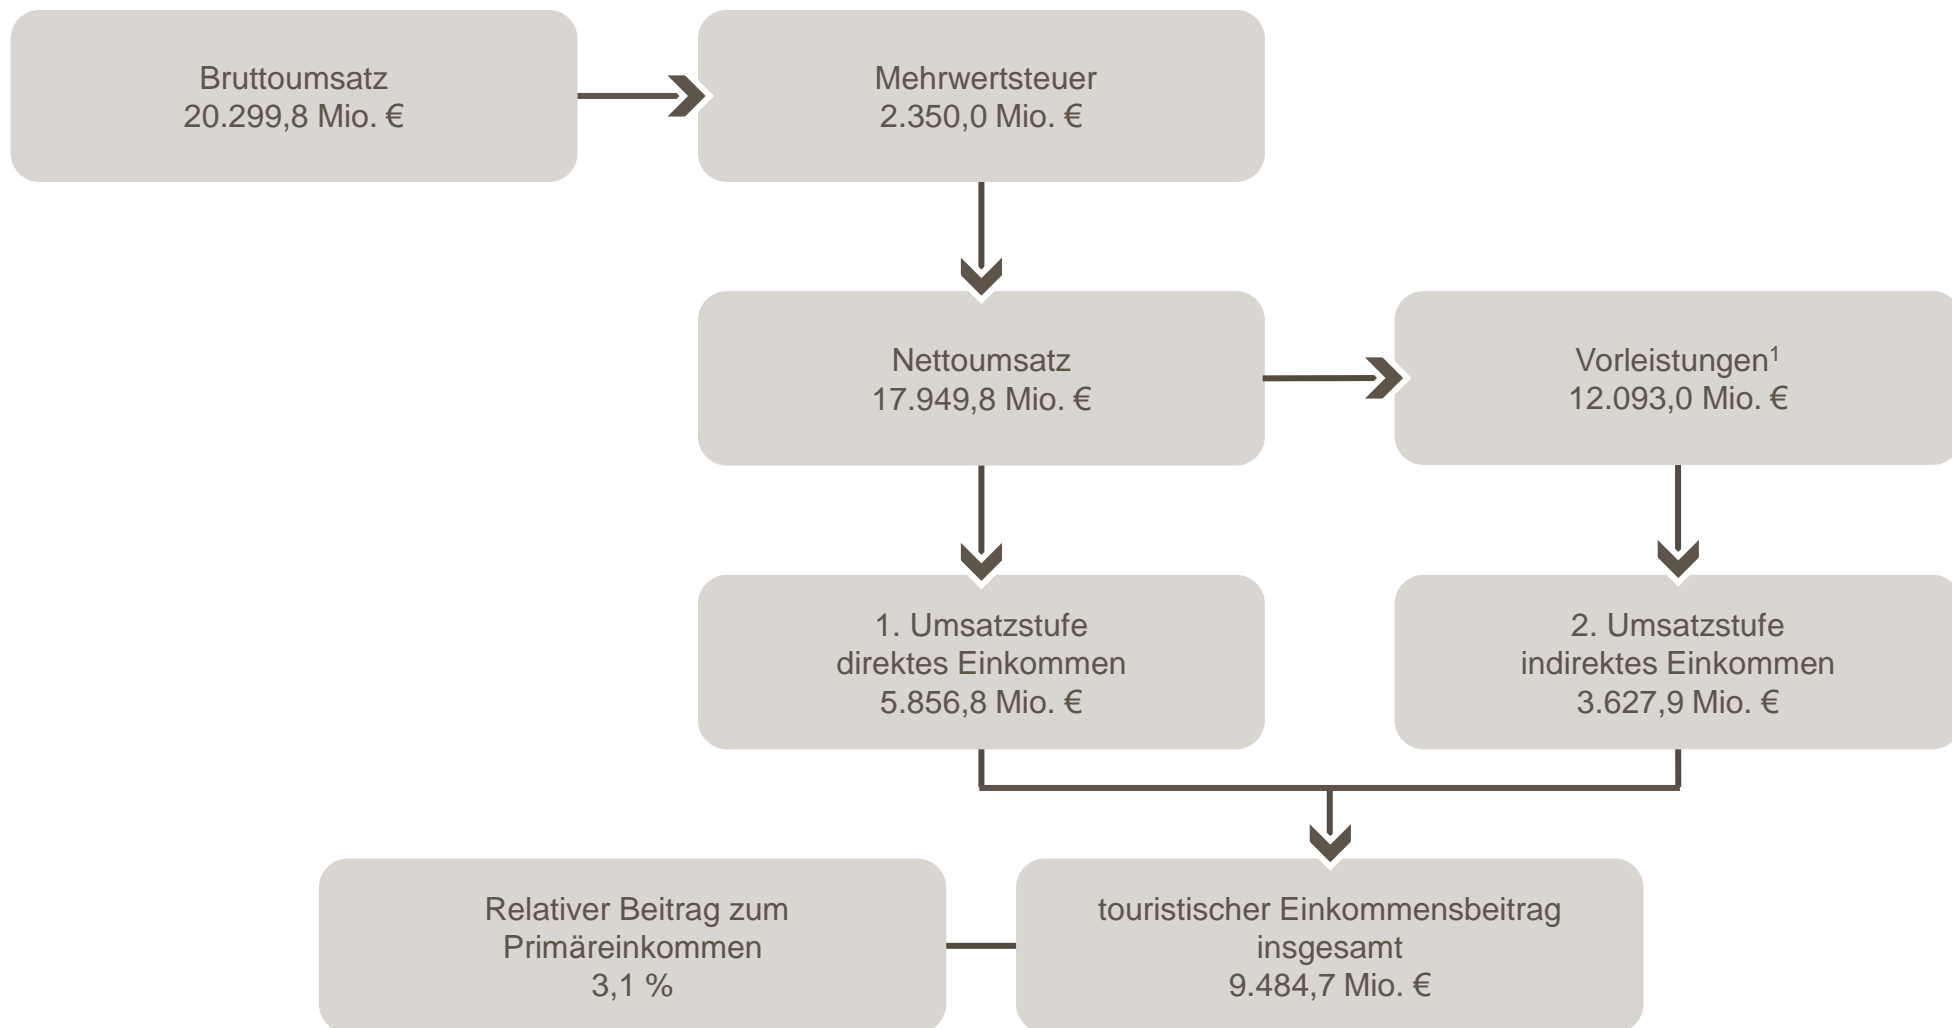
Bruttoumsatz
20.299,8 Mio. €

Mehrwertsteuer
2.350,0 Mio. €

Nettoumsatz
17.949,8 Mio. €

Vorleistungen$^1$
12.093,0 Mio. €

1. Umsatzstufe
direktes Einkommen
5.856,8 Mio. €

2. Umsatzstufe
indirektes Einkommen
3.627,9 Mio. €

Relativer Beitrag zum
Primäreinkommen
3,1 %

touristischer Einkommensbeitrag
insgesamt
9.484,7 Mio. €